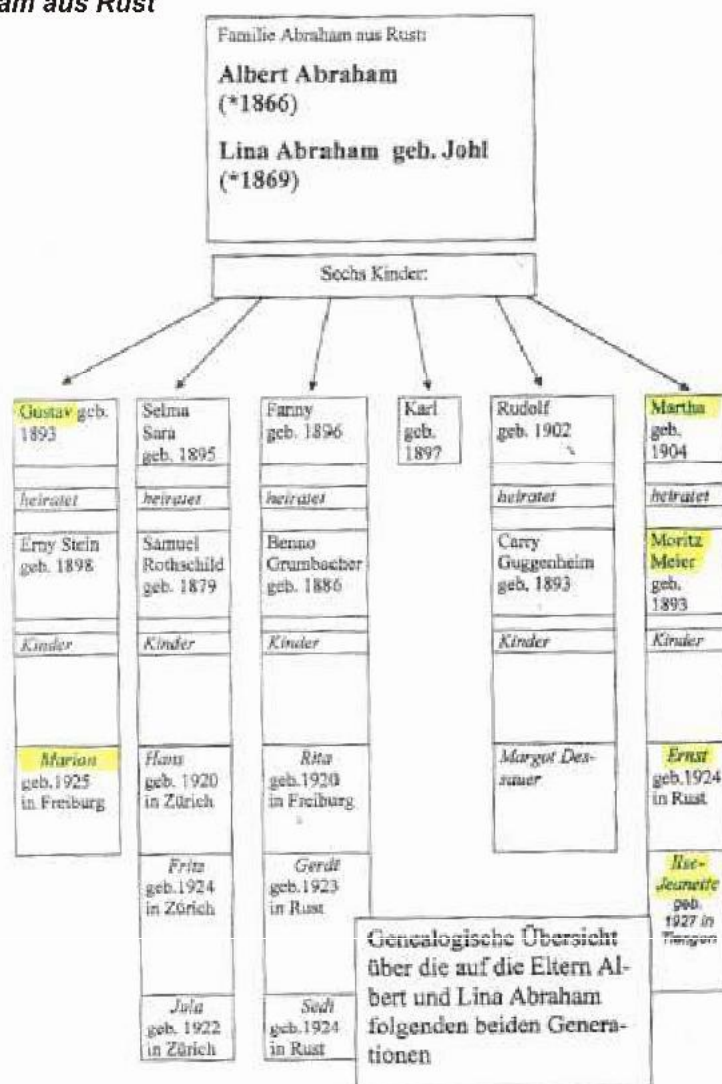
am aus Rust

Familie Abraham aus Rust:

Albert Abraham (*1866)

Lina Abraham geb. Johl (*1869)

Sechs Kinder:

Gustav geb. 1893

heiratet

Emy Stein geb. 1898

Kinder

Marion geb.1925 in Freiburg

Selma Sara geb. 1895

heiratet

Samuel Rothschild geb. 1879

Kinder

Hans geb. 1920 in Zürich

Fritz geb.1924 in Zürich

Jula geb. 1922 in Zürich

Fanny geb. 1896

heiratet

Benno Grumbacher geb. 1886

Kinder

Rita geb.1920 in Freiburg

Gerdi geb.1923 in Rust

Sedi geb.1924 in Rust

Karl geb. 1897

Rudolf geb. 1902

heiratet

Carry Guggenheim geb. 1893

Kinder

Margot Dessauer

Martha geb. 1904

heiratet

Moritz Meier geb. 1893

Kinder

Ernst geb.1924 in Rust

Ilse-Jeanette geb. 1927 in Tiengen

Genealogische Übersicht über die auf die Eltern Albert und Lina Abraham folgenden beiden Generationen